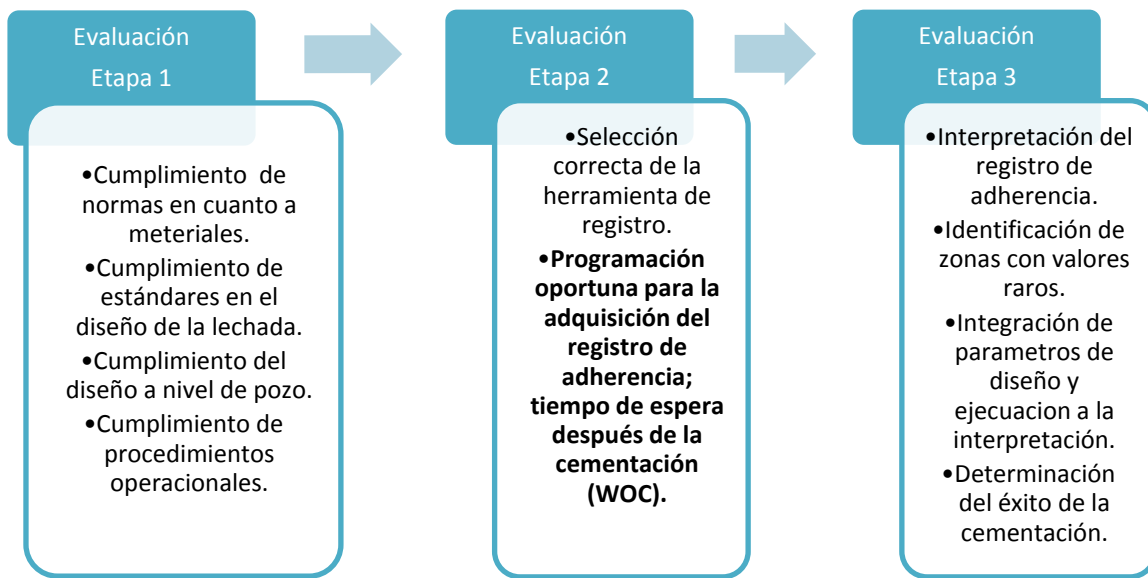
Evaluación
Etapa 1

•Cumplimiento de normas en cuanto a meteriales.

•Cumplimiento de estándares en el diseño de la lechada.

•Cumplimiento del diseño a nivel de pozo.

•Cumplimiento de procedimientos operacionales.

Evaluación
Etapa 2

•Selección correcta de la herramienta de registro.

•**Programación oportuna para la adquisición del registro de adherencia; tiempo de espera después de la cementación (WOC).**

Evaluación
Etapa 3

•Interpretación del registro de adherencia.

•Identificación de zonas con valores raros.

•Integración de parametros de diseño y ejecuacion a la interpretación.

•Determinación del éxito de la cementación.